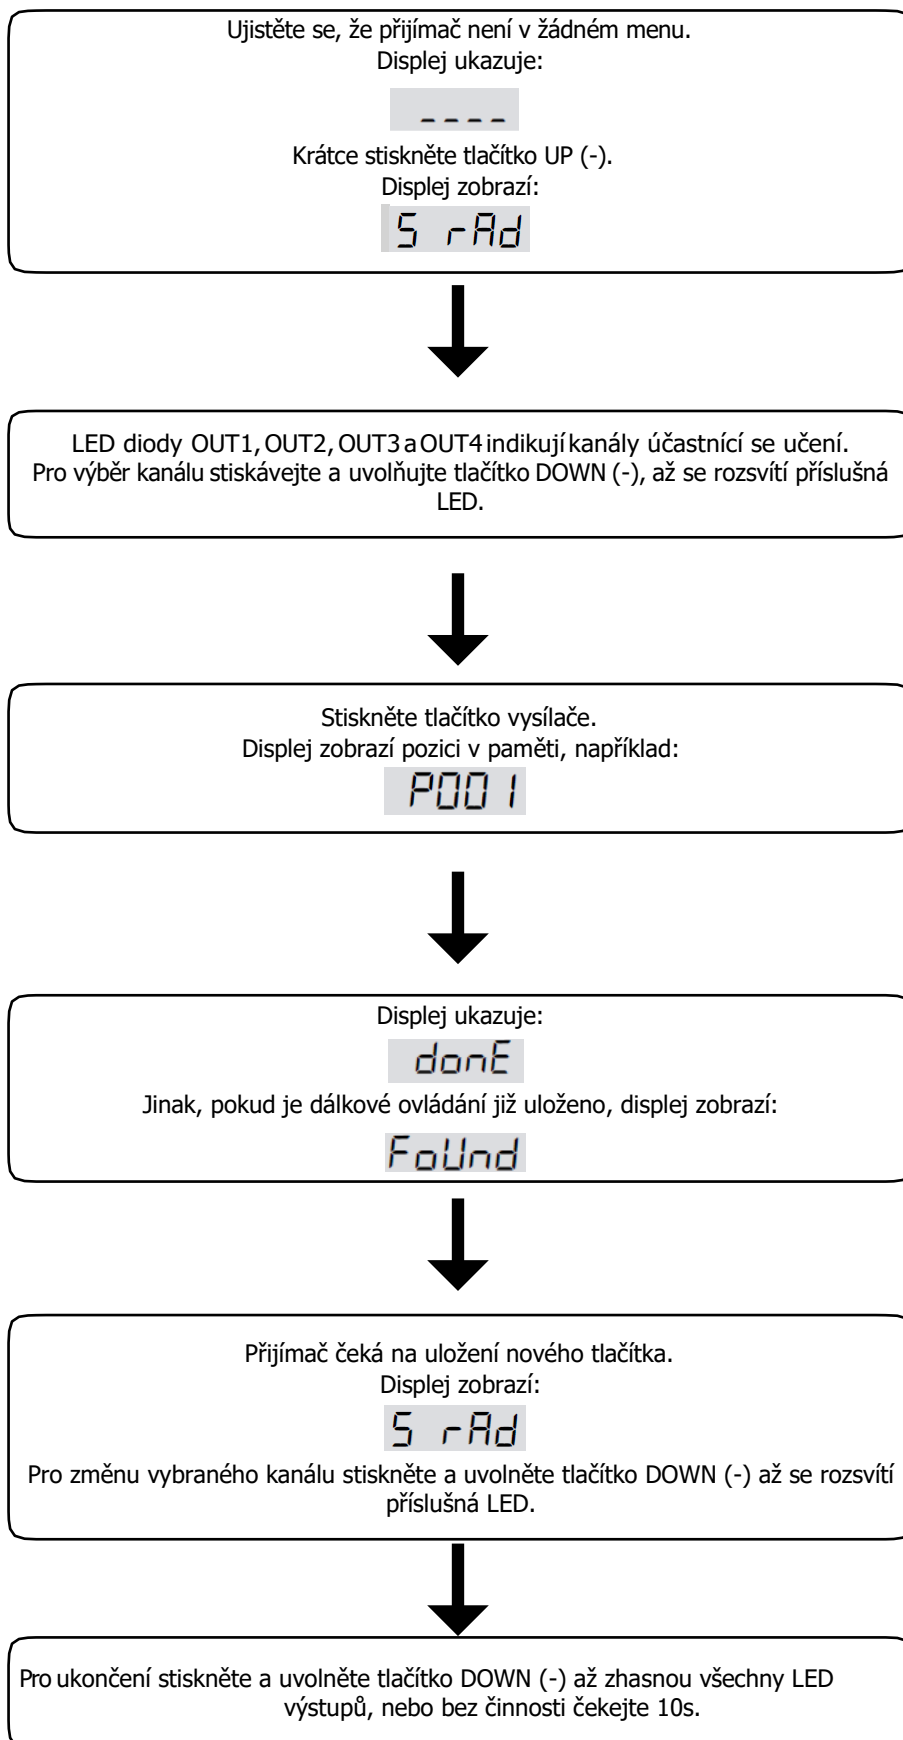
Ujistěte se, že přijímač není v žádném menu.
Displej ukazuje:

----

Krátce stiskněte tlačítko UP (-).
Displej zobrazí:

S rAd

LED diody OUT1, OUT2, OUT3 a OUT4 indikují kanály účastnící se učení. Pro výběr kanálu stiskávejte a uvolňujte tlačítko DOWN (-), až se rozsvítí příslušná LED.

Stiskněte tlačítko vysílače.
Displej zobrazí pozici v paměti, například:

P001

Displej ukazuje:

donE

Jinak, pokud je dálkové ovládání již uloženo, displej zobrazí:

FoUnd

Přijímač čeká na uložení nového tlačítka.
Displej zobrazí:

S rAd

Pro změnu vybraného kanálu stiskněte a uvolněte tlačítko DOWN (-) až se rozsvítí příslušná LED.

Pro ukončení stiskněte a uvolněte tlačítko DOWN (-) až zhasnou všechny LED výstupů, nebo bez činnosti čekejte 10s.